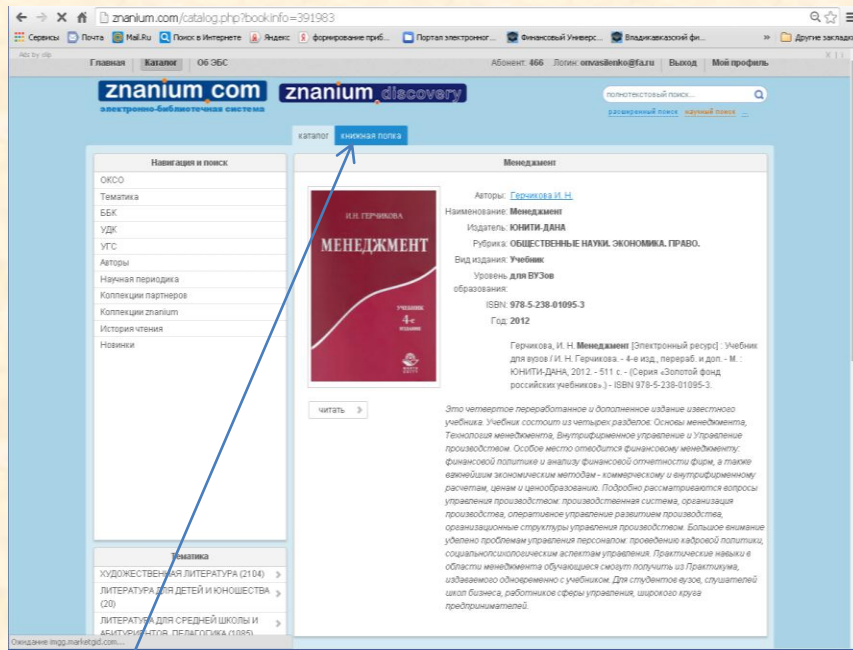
znanium.com/catalog.php?bookinfo=391983

Сервисы Почта Mail.Ru Поиск в Интернете Яндекс формирование приб... Портал электронног... Финансовый Универс... Владикавказский фи... » Другие закладки

Ads by dlp

Главная Каталог Об ЭБС Абонент: 466 Логин: onvasilenko@fa.ru Выход Мой профиль

znanium.com электронно-библиотечная система znanium.discovery

полнотекстовый поиск...
расширенный поиск научный поиск

каталог книжная полка

Навигация и поиск
ОКСО
Тематика
ББК
УДК
УГС
Авторы
Научная периодика
Коллекции партнеров
Коллекции znanium
История чтения
Новинки

Менеджмент

И.Н. ГЕРЧИКОВА
МЕНЕДЖМЕНТ
УЧЕБНИК 4-е издание

Авторы: Герчикова И. Н.
Наименование: Менеджмент
Издатель: ЮНИТИ-ДАНА
Рубрика: ОБЩЕСТВЕННЫЕ НАУКИ. ЭКОНОМИКА. ПРАВО.
Вид издания: Учебник
Уровень образования: для ВУЗов
ISBN: 978-5-238-01095-3
Год: 2012

Герчикова, И. Н. Менеджмент [Электронный ресурс] : Учебник для вузов / И. Н. Герчикова. - 4-е изд., перераб. и доп. - М.: ЮНИТИ-ДАНА, 2012. - 511 с. - (Серия «Золотой фонд российских учебников».) - ISBN 978-5-238-01095-3.

читать

Это четвертое переработанное и дополненное издание известного учебника. Учебник состоит из четырех разделов: Основы менеджмента, Технология менеджмента, Внутрифирменное управление и Управление производством. Особое место отводится финансовому менеджменту: финансовой политике и анализу финансовой отчетности фирм, а также важнейшим экономическим методам - коммерческому и внутрифирменному расчетам, ценам и ценообразованию. Подробно рассматриваются вопросы управления производством: производственная система, организация производства, оперативное управление развитием производства, организационные структуры управления производством. Большое внимание уделено проблемам управления персоналом: проведению кадровой политики, социальнопсихологическим аспектам управления. Практические навыки в области менеджмента обучающиеся смогут получить из Практикума, издаваемого одновременно с учебником. Для студентов вузов, слушателей школ бизнеса, работников сферы управления, широкого круга предпринимателей.

Тематика
ХУДОЖЕСТВЕННАЯ ЛИТЕРАТУРА (2104)
ЛИТЕРАТУРА ДЛЯ ДЕТЕЙ И ЮНОШЕСТВА (20)
ЛИТЕРАТУРА ДЛЯ СРЕДНЕЙ ШКОЛЫ И АБИТУРИЕНТОВ. ПЕДАГОГИКА (1085)

Ожидание imgg.marketgid.com...